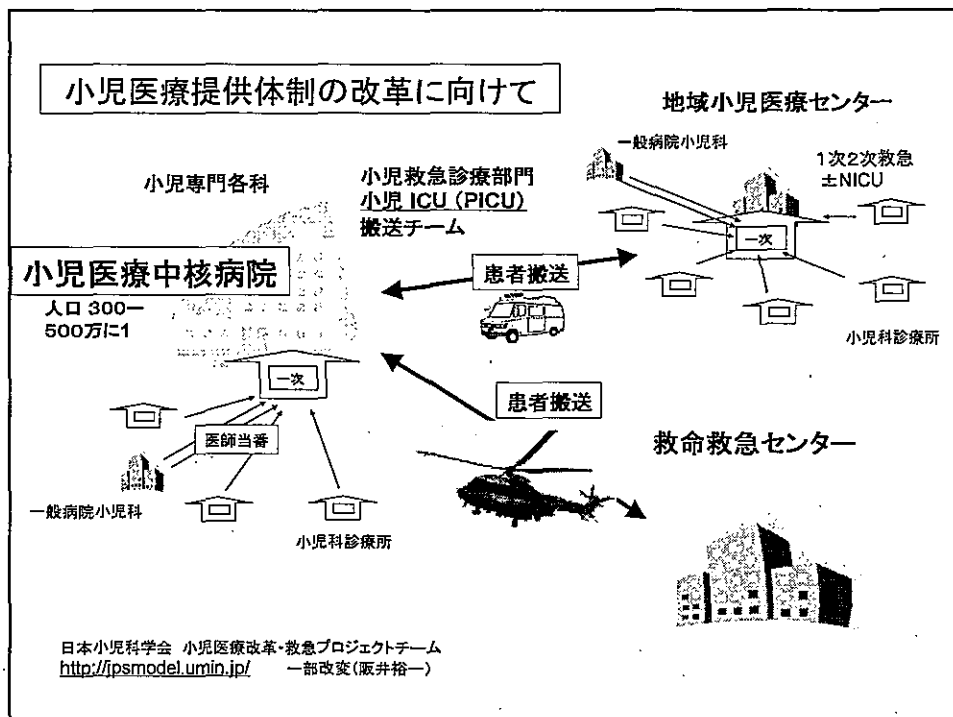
小児医療提供体制の改革に向けて

地域小児医療センター

一般病院小児科

1次2次救急
±NICU

一次

小児科診療所

小児専門各科

小児救急診療部門
小児 ICU (PICU)
搬送チーム

小児医療中核病院

人口 300ー
500万に1

患者搬送

一次

医師当番

一般病院小児科

小児科診療所

患者搬送

救命救急センター

日本小児科学会 小児医療改革・救急プロジェクトチーム
http://jpsmodel.umin.jp/ 一部改変(阪井裕一)